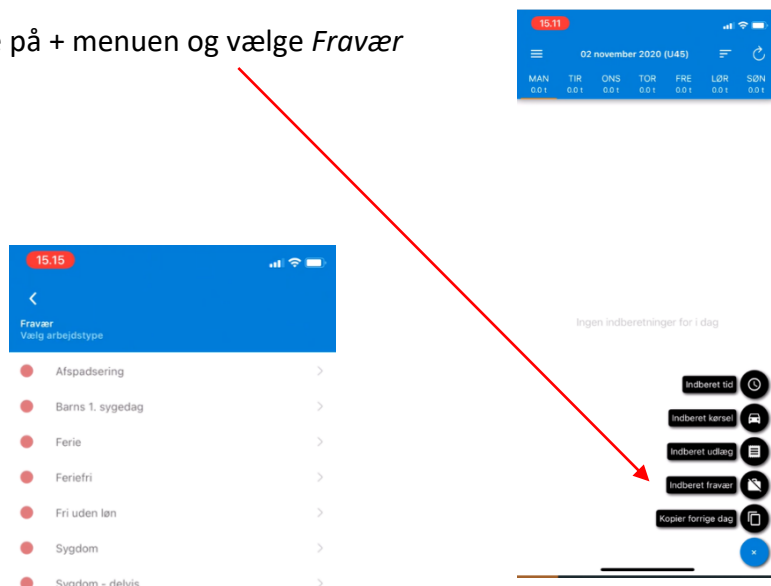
på + menuen og vælge *Fravær*

15.11

02 november 2020 (U45)

| MAN | TIR | ONS | TOR | FRE | LØR | SØN |
|---|---|---|---|---|---|---|
| 0.0 t | 0.0 t | 0.0 t | 0.0 t | 0.0 t | 0.0 t | 0.0 t |

Ingen indberetninger for i dag

Indberet tid

Indberet kørsel

Indberet udlæg

Indberet fravær

Kopier forrige dag

×

15.15

Fravær
Vælg arbejdstype

Afspadsering

Barns 1. sygedag

Ferie

Feriefri

Fri uden løn

Sygdom

Sygdom - delvis